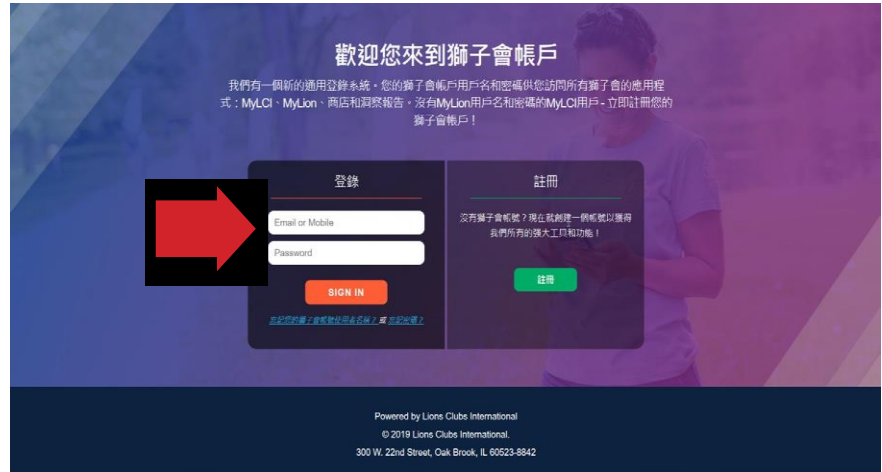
歡迎您來到獅子會帳戶

我們有一個新的通用登錄系統。您的獅子會帳戶用戶名和密碼供您訪問所有獅子會的應用程式：MyLCI、MyLion、商店和洞察報告。沒有MyLion用戶名和密碼的MyLCI用戶 - 立即註冊您的獅子會帳戶！

登錄

Email or Mobile

Password

SIGN IN

忘記您的獅子會帳號使用者名稱？ 或 忘記密碼？

註冊

沒有獅子會帳號？現在就創建一個帳號以獲得我們所有的強大工具和功能！

註冊

Powered by Lions Clubs International

© 2019 Lions Clubs International.

300 W. 22nd Street, Oak Brook, IL 60523-8842